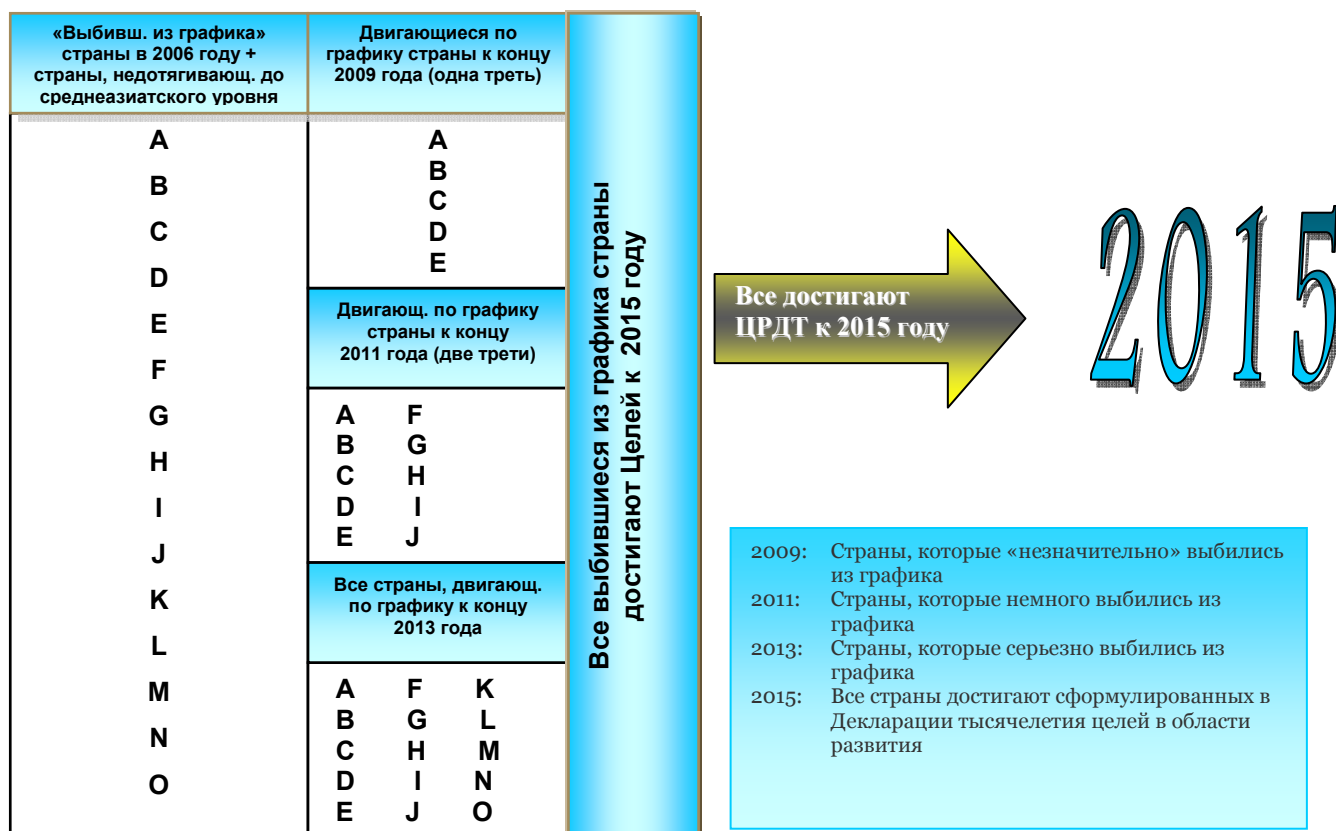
«Выбивш. из графика» страны в 2006 году + страны, недотягивающ. до среднеазиатского уровня

A
B
C
D
E
F
G
H
I
J
K
L
M
N
O

Двигающиеся по графику страны к концу 2009 года (одна треть)

A
B
C
D
E

Двигающ. по графику страны к концу 2011 года (две трети)

A F
B G
C H
D I
E J

Все страны, двигающ. по графику к концу 2013 года

A F K
B G L
C H M
D I N
E J O

Все выбившиеся из графика страны достигают Целей к 2015 году

Все достигают ЦРДТ к 2015 году

2015

2009: Страны, которые «незначительно» выбились из графика
2011: Страны, которые немного выбились из графика
2013: Страны, которые серьезно выбились из графика
2015: Все страны достигают сформулированных в Декларации тысячелетия целей в области развития